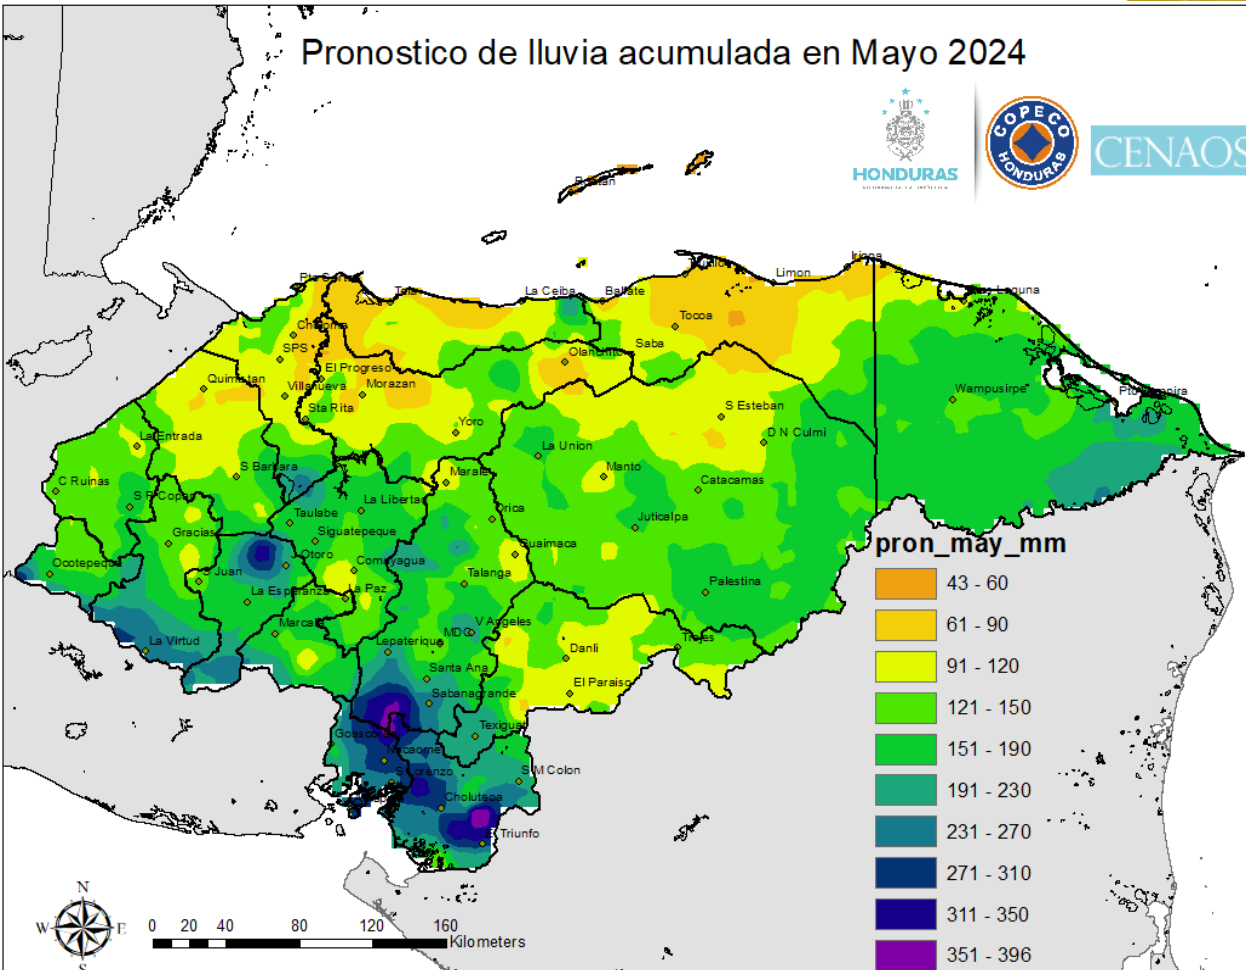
Pronostico de lluvia acumulada en Mayo 2024

HONDURAS

COPECO HONDURAS

CENAOS

Roatan
Pto Cortes
Tela
La Ceiba
Balfate
Trujillo
Limon
Iriona
Bta Laguna
Omoa
Choloma
SPS
El Progreso
Tocoa
Saba
Olanchito
Quimistan
Villanueva
Morazan
Sta Rita
Wampusirpe
Pto Lempira
S Esteban
D N Culmi
La Entrada
Yoro
La Union
S Barbara
Manto
C Ruinas
Marale
Catacamas
S R Copan
La Libertad
Taulabe
Orica
Juticalpa
Gracias
Siguatepeque
Guaimaca
Otoro
Comayagua
Ocotepeque
S Juan
Talanga
Palestina
La Esperanza
La Paz
La Virtud
Marcala
V Angeles
MDC
Trojes
Lepaterique
Danli
Santa Ana
El Paraiso
Sabanagrande
Texiguat
Goascoran
Nacaome
S M Colon
S Lorenzo
Choluteca
El Triunfo

pron_may_mm
43 - 60
61 - 90
91 - 120
121 - 150
151 - 190
191 - 230
231 - 270
271 - 310
311 - 350
351 - 396

N
W
E
S

0 20 40 80 120 160
Kilometers